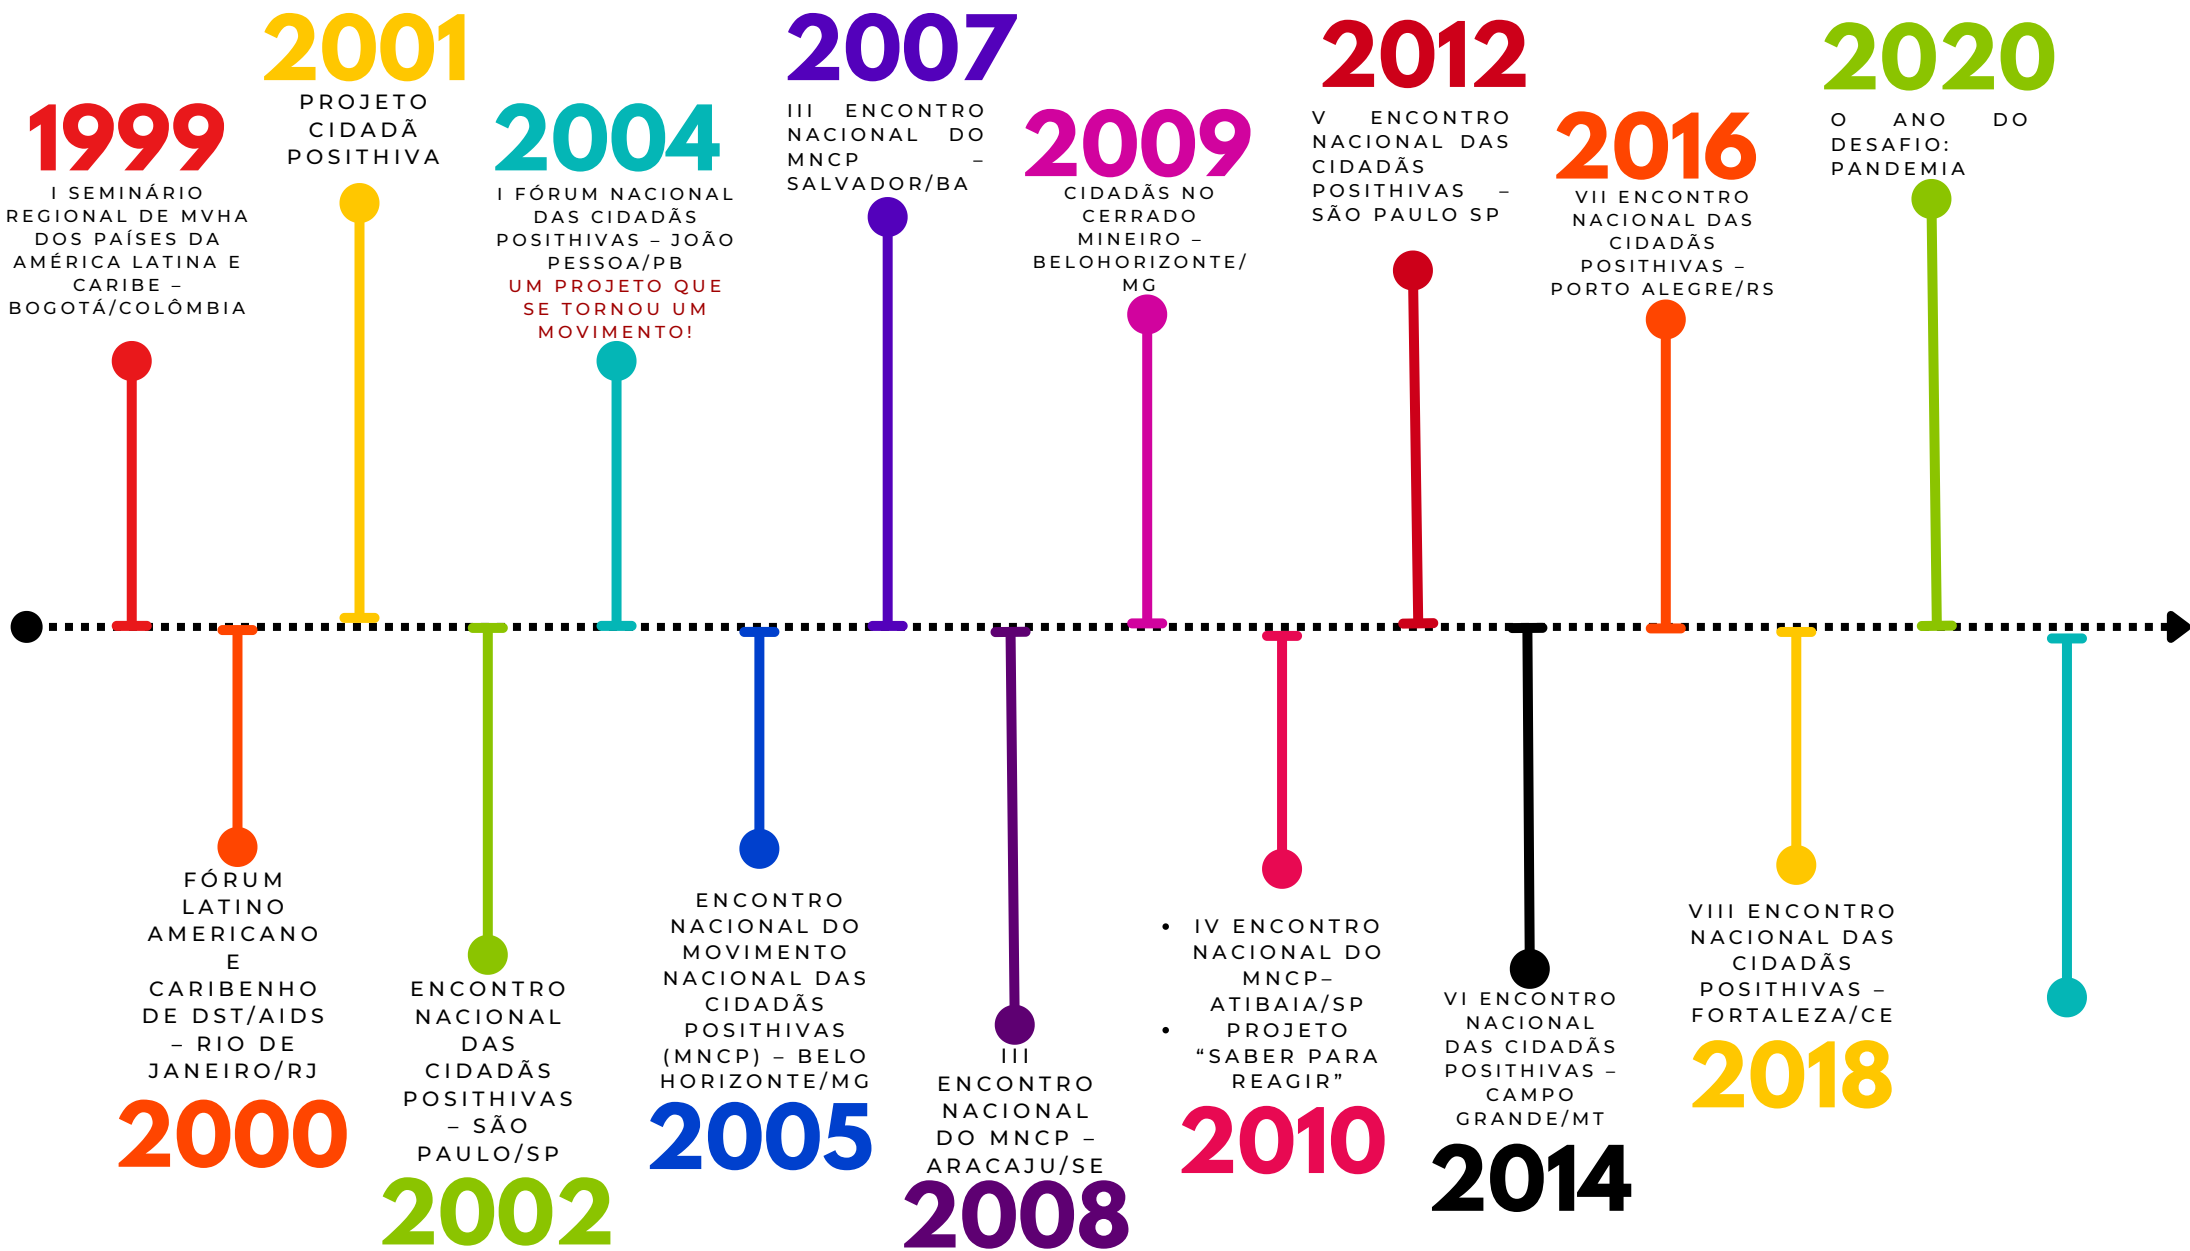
1999
I SEMINÁRIO REGIONAL DE MVHA DOS PAÍSES DA AMÉRICA LATINA E CARIBE – BOGOTÁ/COLÔMBIA

2001
PROJETO CIDADÃ POSITHIVA

2004
I FÓRUM NACIONAL DAS CIDADÃS POSITHIVAS – JOÃO PESSOA/PB
UM PROJETO QUE SE TORNOU UM MOVIMENTO!

2007
III ENCONTRO NACIONAL DO MNCP – SALVADOR/BA

2009
CIDADÃS NO CERRADO MINEIRO – BELOHORIZONTE/ MG

2012
V ENCONTRO NACIONAL DAS CIDADÃS POSITHIVAS – SÃO PAULO SP

2016
VII ENCONTRO NACIONAL DAS CIDADÃS POSITHIVAS – PORTO ALEGRE/RS

2020
O ANO DO DESAFIO: PANDEMIA

FÓRUM LATINO AMERICANO E CARIBENHO DE DST/AIDS – RIO DE JANEIRO/RJ
2000

ENCONTRO NACIONAL DAS CIDADÃS POSITHIVAS – SÃO PAULO/SP
2002

ENCONTRO NACIONAL DO MOVIMENTO NACIONAL DAS CIDADÃS POSITHIVAS (MNCP) – BELO HORIZONTE/MG
2005

III ENCONTRO NACIONAL DO MNCP – ARACAJU/SE
2008

• IV ENCONTRO NACIONAL DO MNCP– ATIBAIA/SP
• PROJETO “SABER PARA REAGIR”
2010

VI ENCONTRO NACIONAL DAS CIDADÃS POSITHIVAS – CAMPO GRANDE/MT
2014

VIII ENCONTRO NACIONAL DAS CIDADÃS POSITHIVAS – FORTALEZA/CE
2018